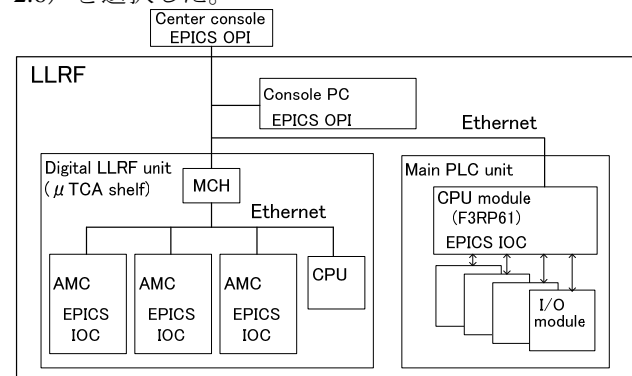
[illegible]）を選択した。

Center console
EPICS OPI

LLRF

Console PC
EPICS OPI

Ethernet

Digital LLRF unit
( $\mu$ TCA shelf)

MCH

Ethernet

AMC
EPICS
IOC

AMC
EPICS
IOC

AMC
EPICS
IOC

CPU

Main PLC unit

CPU module
(F3RP61)
EPICS IOC

I/O
module